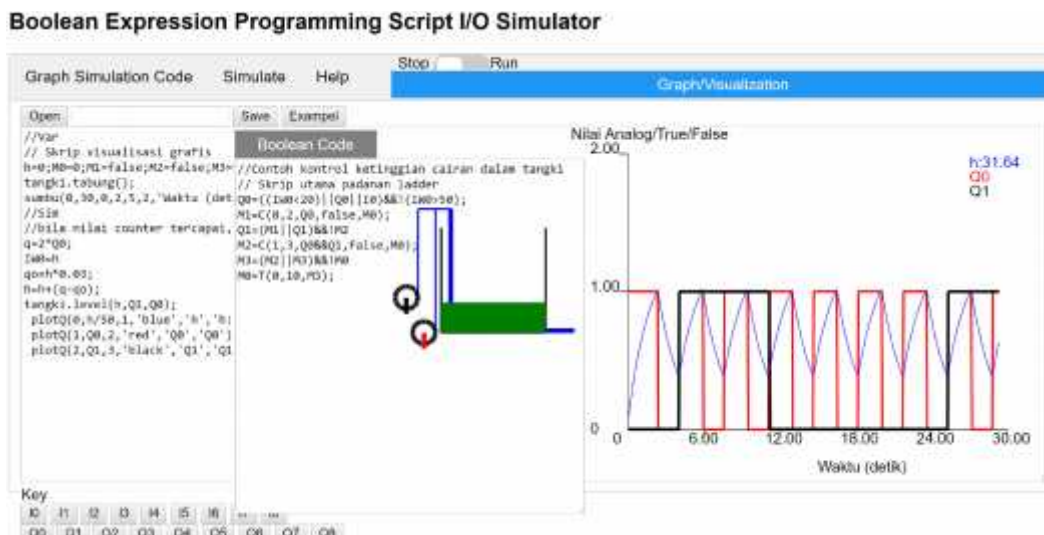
Boolean Expression Programming Script I/O Simulator

Graph Simulation Code Simulate Help

Stop Run

Graph/Visualization

Open Save Exampel

//Var
// Skrip visualisasi grafis
h=0;M0=0;M1=false;M2=false;M3=
tangki.tabung();
sumbu(0,30,0,2,5,2,'Waktu (det
//Sim
//bila nilai counter tercapai.
q=2*Q0;
IW0=h
qo=h*0.03;
h=h+(q-qo);
tangki.level(h,Q1,Q0);
plotQ(0,h/50,1,'blue','h','h:
plotQ(1,Q0,2,'red','Q0','Q0']
plotQ(2,Q1,3,'black','Q1','Q1

Boolean Code

//Contoh kontrol ketinggian cairan dalam tangki
// Skrip utama padanan ladder
Q0=((IW0<20)||Q0||I0)&&!(IW0>50);
M1=C(0,2,Q0,false,M0);
Q1=(M1||Q1)&&!M2
M2=C(1,3,Q0&&Q1,false,M0);
M3=(M2||M3)&&!M0
M0=T(0,10,M3);

Nilai Analog/True/False

2.00

h:31.64
Q0
Q1

1.00

0

0 6.00 12.00 18.00 24.00 30.00

Waktu (detik)

Key

I0 I1 I2 I3 I4 I5 I6 ... ...
Q0 Q1 Q2 Q3 Q4 Q5 Q6 Q7 Q8